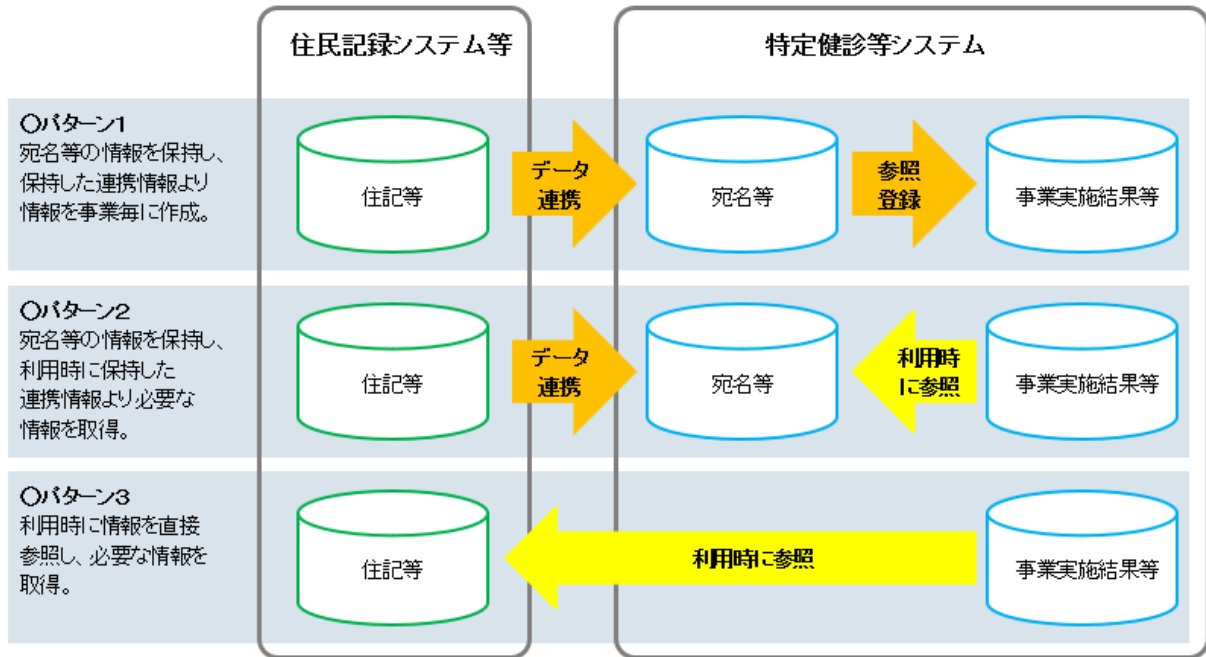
住民記録システム等

特定健診等システム

○パターン1
宛名等の情報を保持し、保持した連携情報より情報を事業毎に作成。

住記等

データ連携

宛名等

参照登録

事業実施結果等

○パターン2
宛名等の情報を保持し、利用時に保持した連携情報より必要な情報を取得。

住記等

データ連携

宛名等

利用時に参照

事業実施結果等

○パターン3
利用時に情報を直接参照し、必要な情報を取得。

住記等

利用時に参照

事業実施結果等